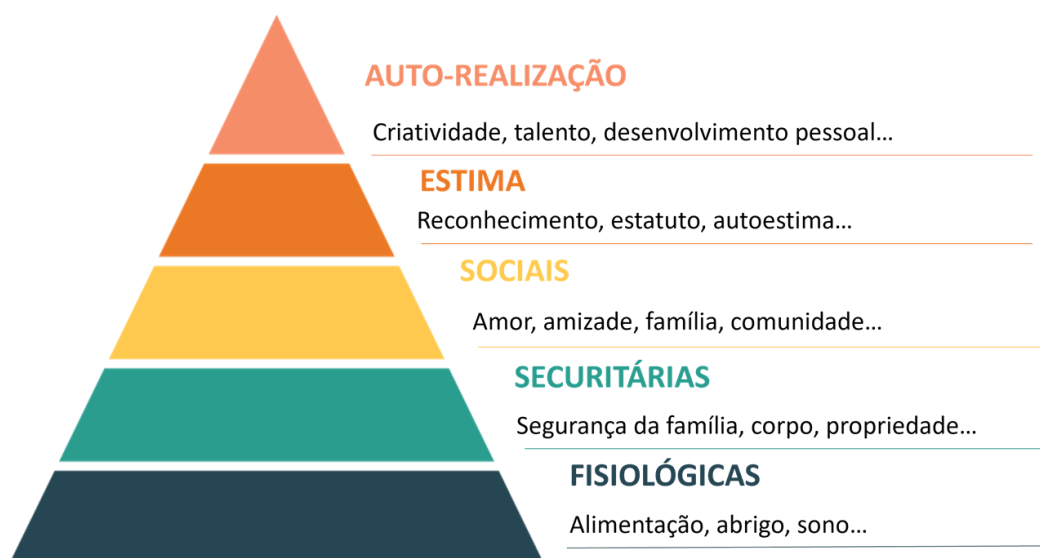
AUTO-REALIZAÇÃO
Criatividade, talento, desenvolvimento pessoal…

ESTIMA
Reconhecimento, estatuto, autoestima…

SOCIAIS
Amor, amizade, família, comunidade…

SECURITÁRIAS
Segurança da família, corpo, propriedade…

FISIOLÓGICAS
Alimentação, abrigo, sono…